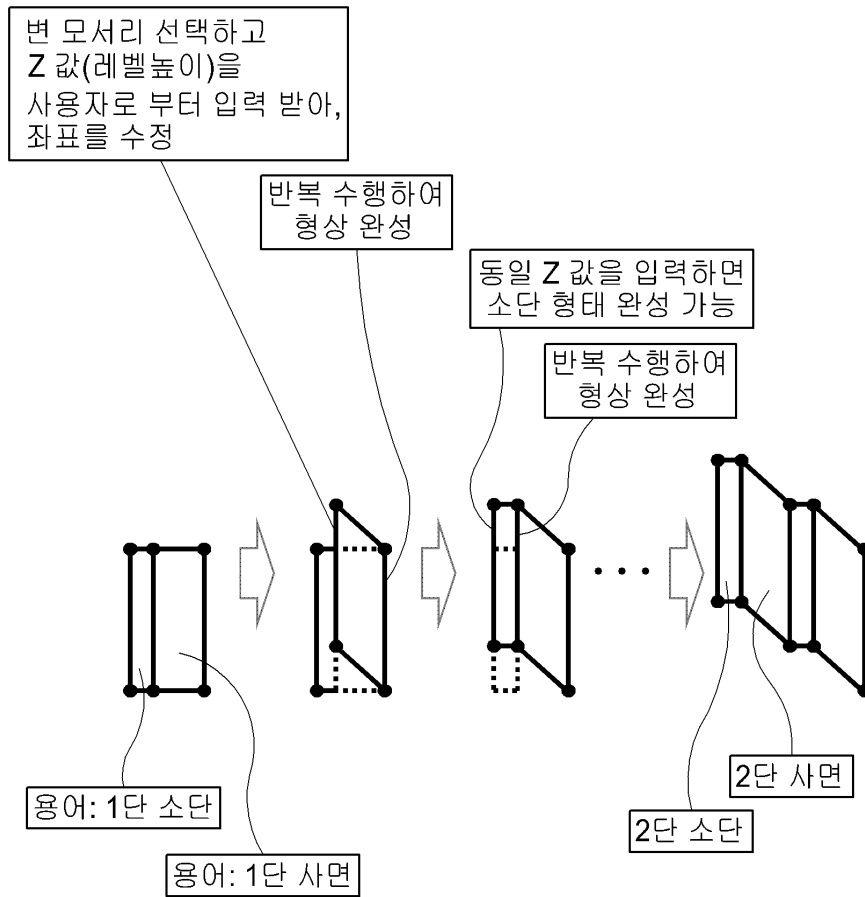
변 모서리 선택하고
Z 값(레벨높이)을
사용자로 부터 입력 받아,
좌표를 수정

반복 수행하여
형상 완성

동일 Z 값을 입력하면
소단 형태 완성 가능

반복 수행하여
형상 완성

• • •

용어: 1단 소단

용어: 1단 사면

2단 사면

2단 소단